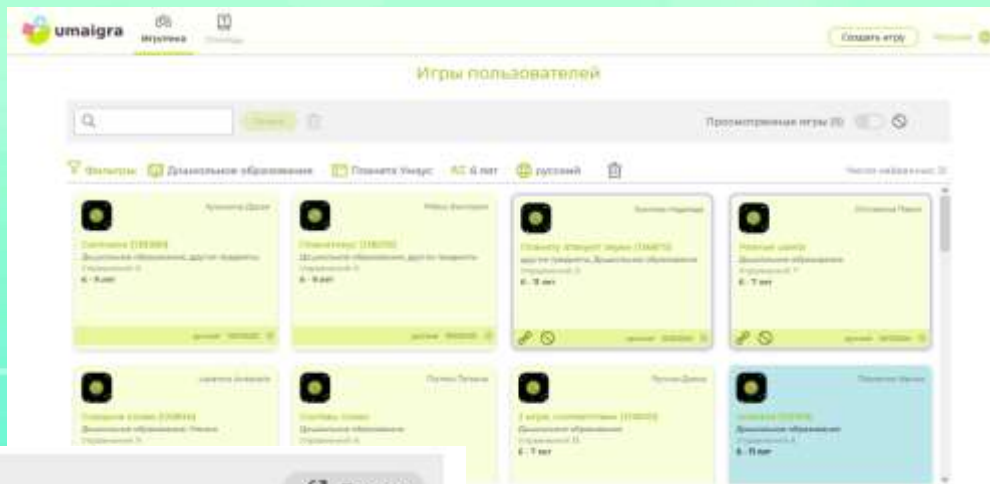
umaigra Игротека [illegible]

Создать игру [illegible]

Игры пользователей

Поиск

Просмотренные игры (0)

Фильтры: Дошкольное образование Планета Умрус 6 лет русский

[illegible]

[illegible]
Дошкольное образование, другие предметы
6 - 9 лет

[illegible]
Дошкольное образование, другие предметы
6 - 9 лет

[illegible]
другие предметы, Дошкольное образование
6 - 11 лет

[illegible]
Дошкольное образование
6 - 7 лет

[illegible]
Дошкольное образование

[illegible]
Дошкольное образование

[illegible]
Дошкольное образование
6 - 7 лет

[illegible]
Дошкольное образование
6 - 11 лет